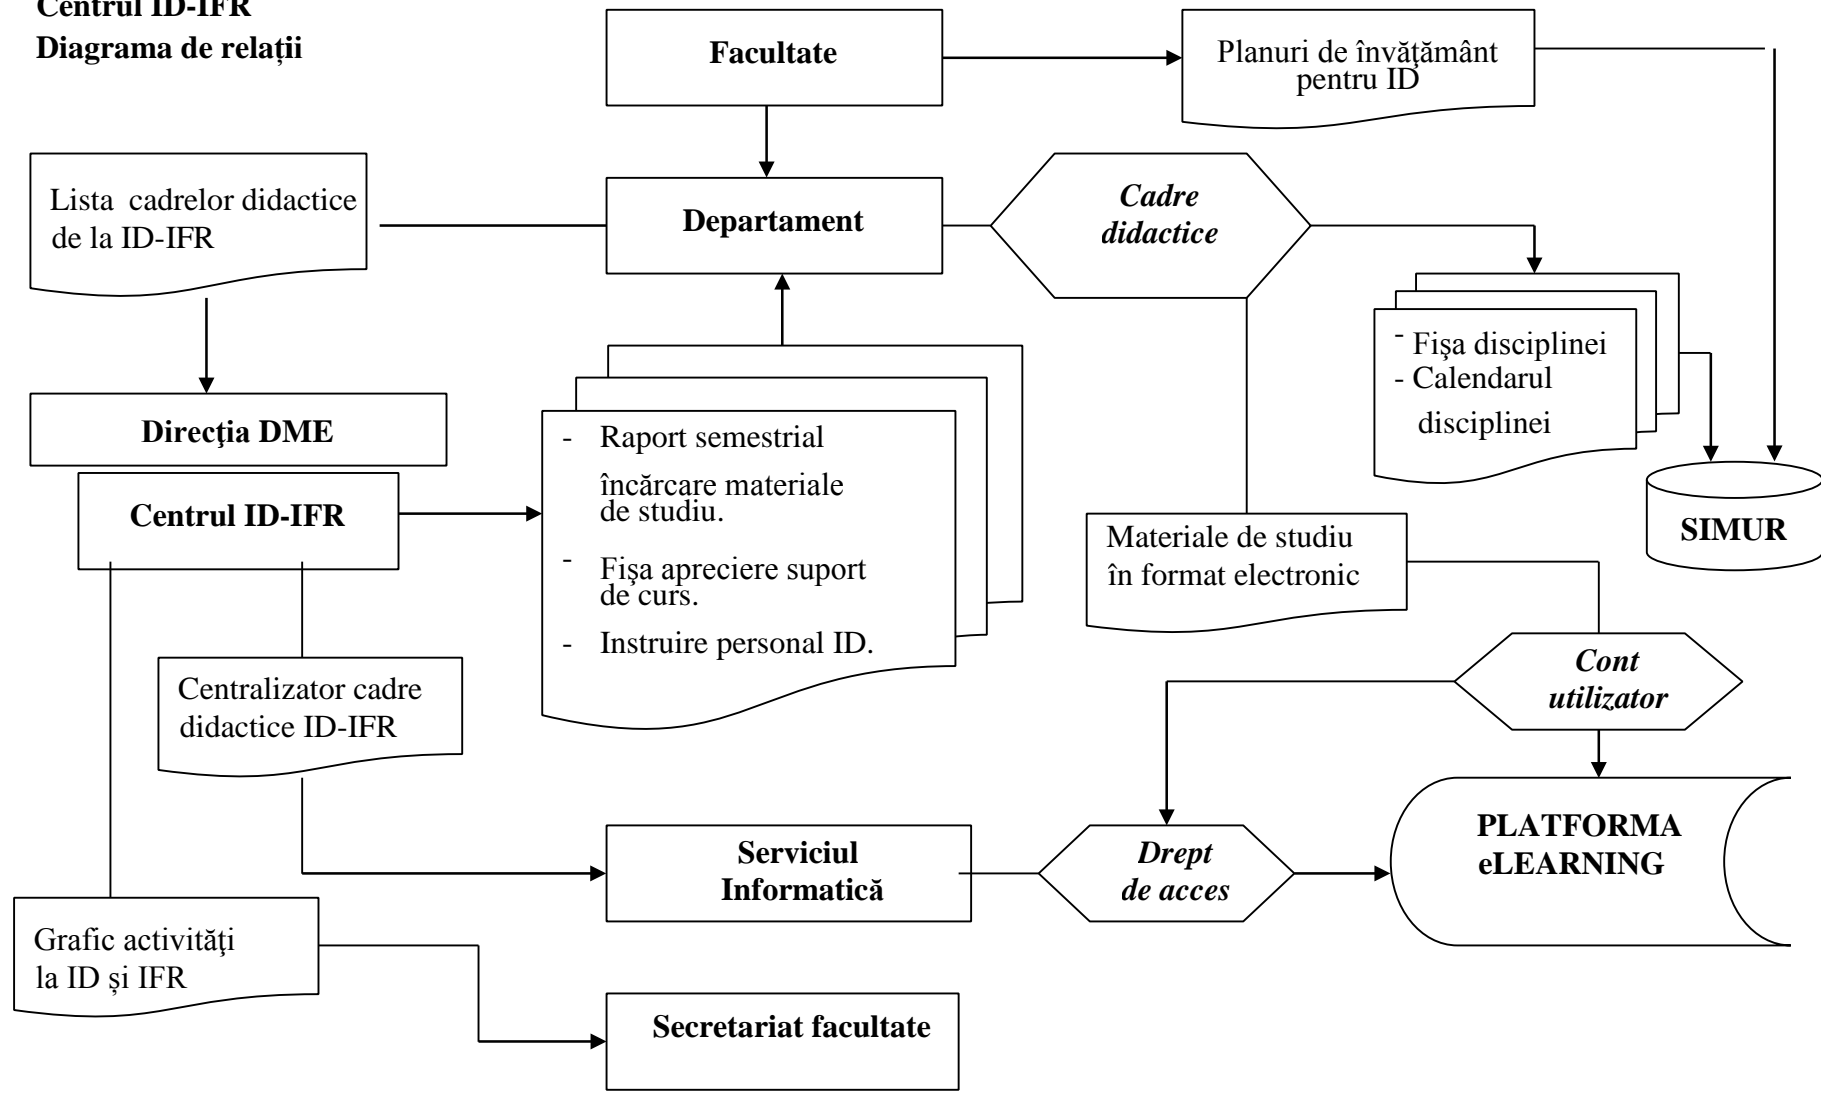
Centrul ID-IFR
Diagrama de relații

Facultate

Planuri de învățământ pentru ID

Lista cadrelor didactice de la ID-IFR

Departament

*Cadre didactice*

- Fişa disciplinei
- Calendarul disciplinei

Direcţia DME

Centrul ID-IFR

- Raport semestrial încărcare materiale de studiu.
- Fişa apreciere suport de curs.
- Instruire personal ID.

Materiale de studiu în format electronic

SIMUR

*Cont utilizator*

Centralizator cadre didactice ID-IFR

Serviciul Informatică

*Drept de acces*

PLATFORMA eLEARNING

Grafic activități la ID și IFR

Secretariat facultate